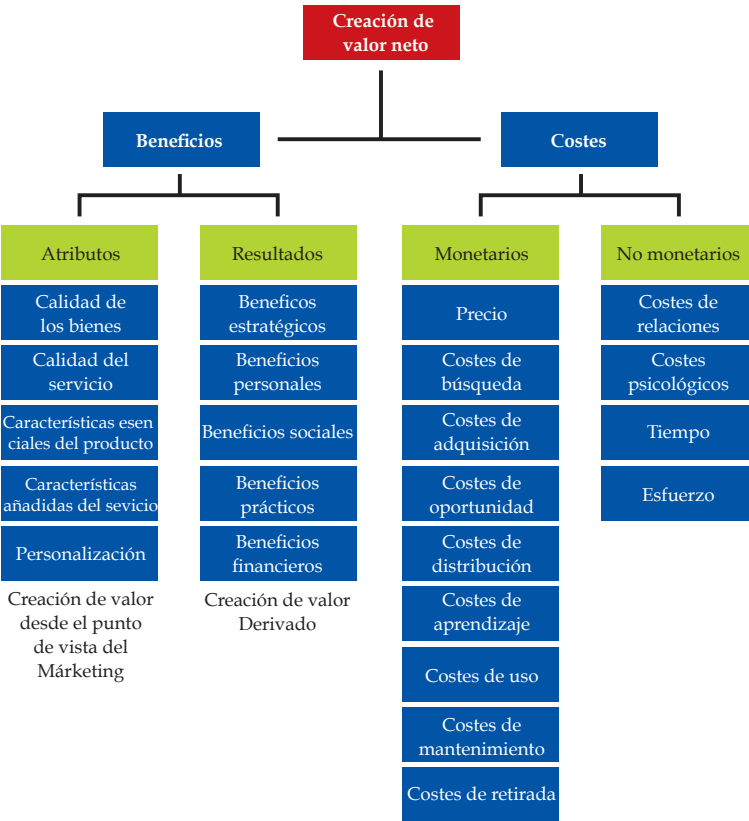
Creación de valor neto

Beneficios

Costes

Atributos

Calidad de los bienes

Calidad del servicio

Características esen ciales del producto

Características añadidas del sevicio

Personalización

Creación de valor desde el punto de vista del Márketing

Resultados

Beneficos estratégicos

Beneficios personales

Beneficios sociales

Beneficios prácticos

Beneficios financieros

Creación de valor Derivado

Monetarios

Precio

Costes de búsqueda

Costes de adquisición

Costes de oportunidad

Costes de distribución

Costes de aprendizaje

Costes de uso

Costes de mantenimiento

Costes de retirada

No monetarios

Costes de relaciones

Costes psicológicos

Tiempo

Esfuerzo